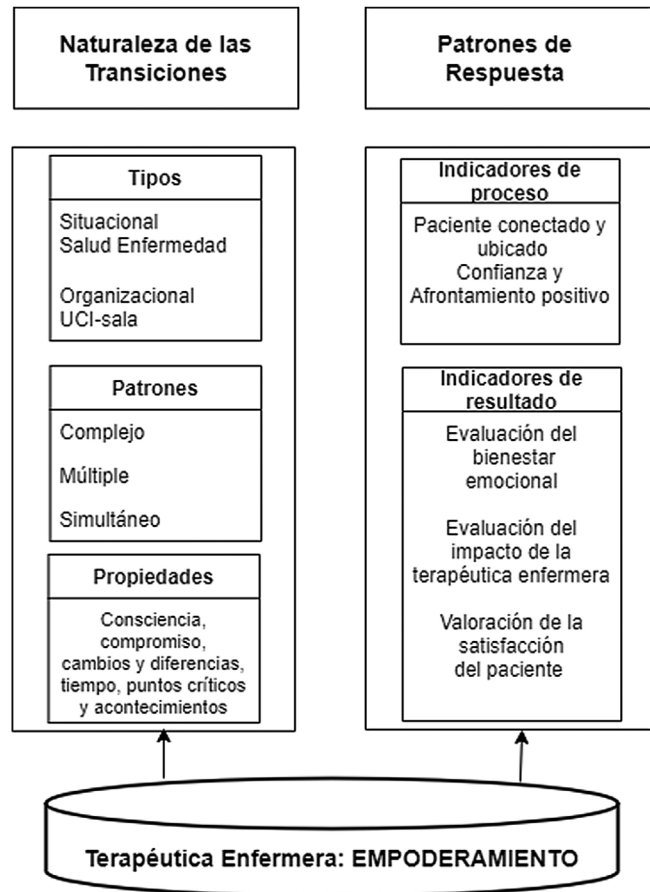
Naturaleza de las Transiciones

Patrones de Respuesta

Tipos

Situacional
Salud Enfermedad

Organizacional
UCI-sala

Patrones

Complejo

Múltiple

Simultáneo

Propiedades

Consciencia, compromiso, cambios y diferencias, tiempo, puntos críticos y acontecimientos

Indicadores de proceso

Paciente conectado y ubicado
Confianza y Afrontamiento positivo

Indicadores de resultado

Evaluación del bienestar emocional

Evaluación del impacto de la terapéutica enfermera

Valoración de la satisfacción del paciente

Terapéutica Enfermera: EMPODERAMIENTO